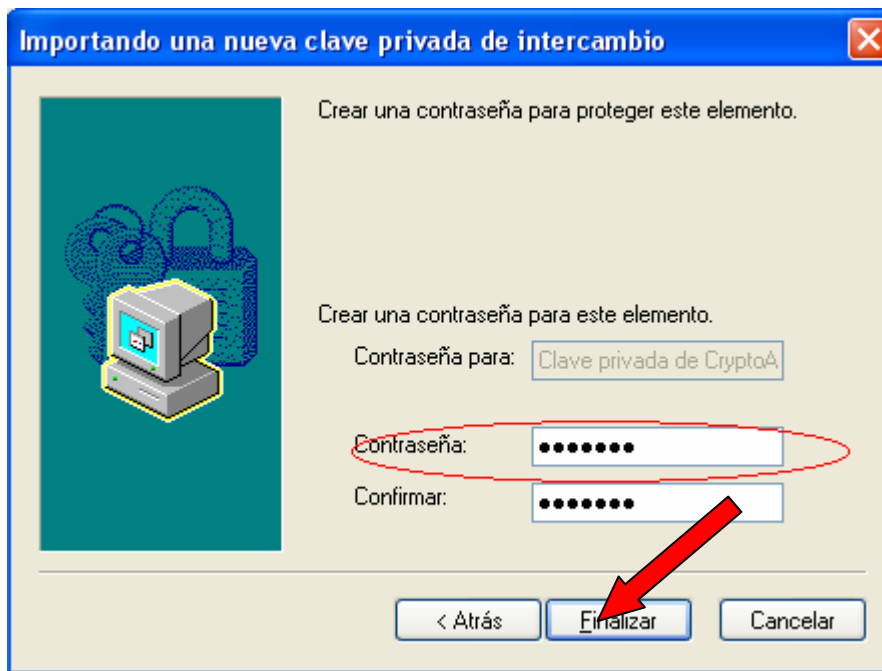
Importando una nueva clave privada de intercambio

Crear una contraseña para proteger este elemento.

Crear una contraseña para este elemento.

Contraseña para: Clave privada de CryptoA

Contraseña: •••••••

Confirmar: •••••••

< Atrás

Finalizar

Cancelar